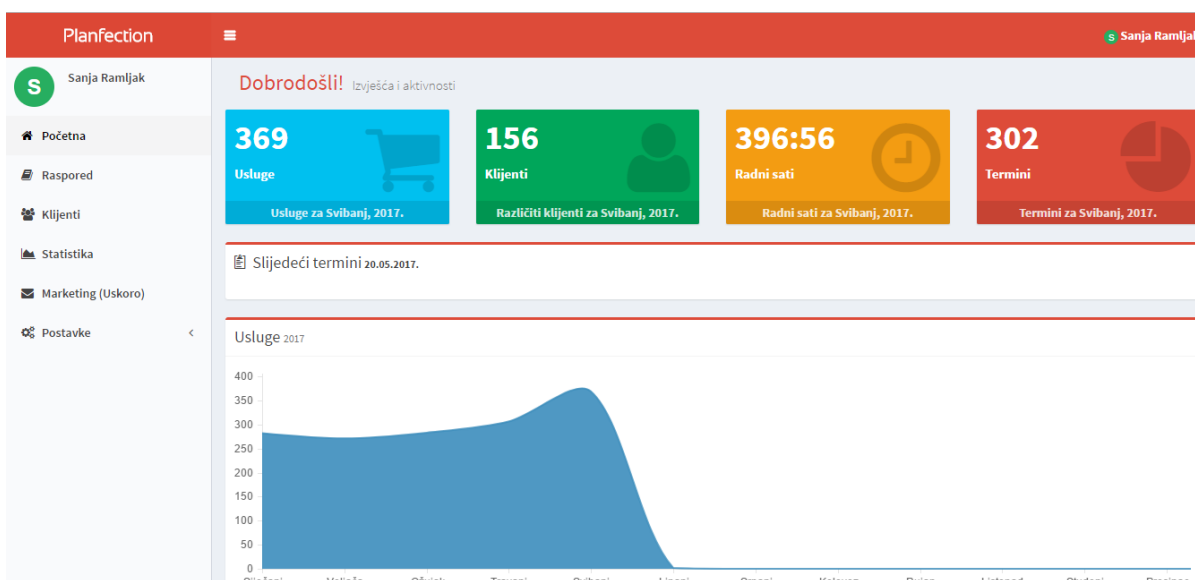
Planfection

S Sanja Ramljak

S

Sanja Ramljak

Početna

Raspored

Klijenti

Statistika

Marketing (Uskoro)

Postavke

Dobrodošli! Izvješća i aktivnosti

369
Usluge
Usluge za Svibanj, 2017.

156
Klijenti
Različiti klijenti za Svibanj, 2017.

396:56
Radni sati
Radni sati za Svibanj, 2017.

302
Termini
Termini za Svibanj, 2017.

Slijedeći termini 20.05.2017.

Usluge 2017

400
350
300
250
200
150
100
50
0

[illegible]